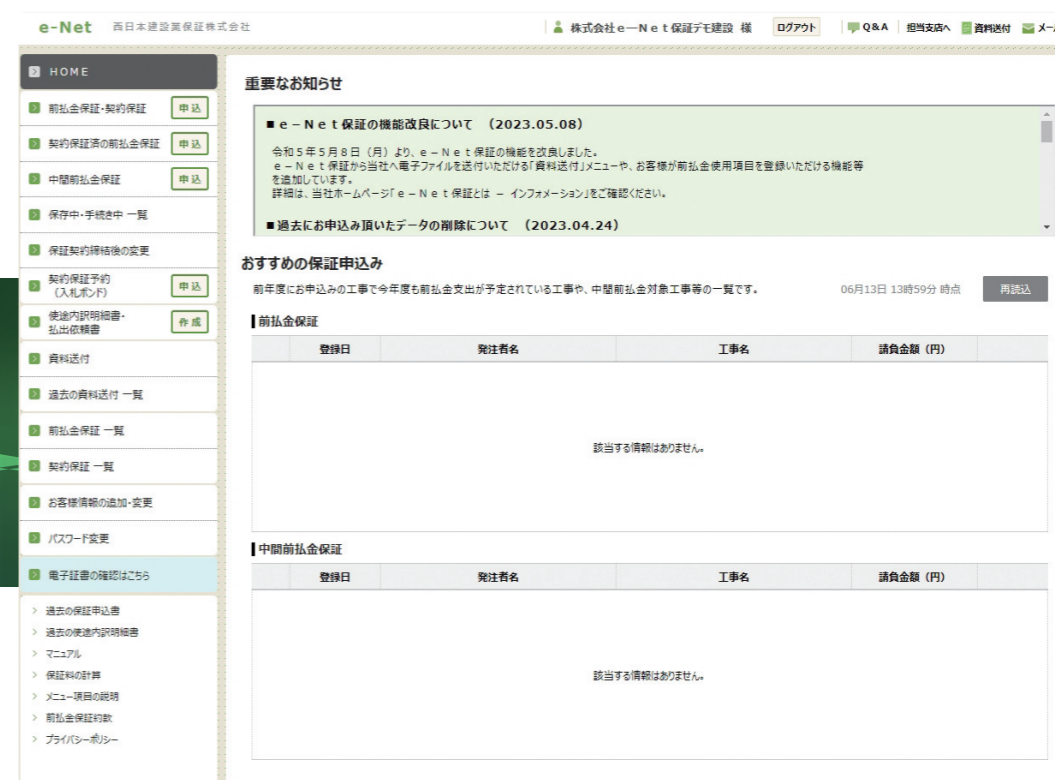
e-Net 西日本建設業保証株式会社

株式会社e−Ｎｅｔ保証デモ建設 様 ログアウト Q&A 担当支店へ 資料送付 メー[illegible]

HOME
前払金保証・契約保証 申込
契約保証済の前払金保証 申込
中間前払金保証 申込
保存中・手続き中 一覧
保証契約締結後の変更
契約保証予約（入札ボンド） 申込
使途内訳明細書・払出依頼書 作成
資料送付
過去の資料送付 一覧
前払金保証 一覧
契約保証 一覧
お客様情報の追加・変更
パスワード変更
電子証書の確認はこちら

> 過去の保証申込書
> 過去の使途内訳明細書
> マニュアル
> 保証料の計算
> メニュー項目の説明
> 前払金保証約款
> プライバシーポリシー

重要なお知らせ

■ｅ−Ｎｅｔ保証の機能改良について （2023.05.08）
令和５年５月８日（月）より、ｅ−Ｎｅｔ保証の機能を改良しました。
ｅ−Ｎｅｔ保証から当社へ電子ファイルを送付いただける「資料送付」メニューや、お客様が前払金使用項目を登録いただける機能等を追加しています。
詳細は、当社ホームページ「ｅ−Ｎｅｔ保証とは − インフォメーション」をご確認ください。

■過去にお申込み頂いたデータの削除について （2023.04.24）

おすすめの保証申込み
前年度にお申込みの工事で今年度も前払金支出が予定されている工事や、中間前払金対象工事等の一覧です。
06月13日 13時59分 時点 再読込

前払金保証

| 登録日 | 発注者名 | 工事名 | 請負金額（円） |
|---|---|---|---|

該当する情報はありません。

中間前払金保証

| 登録日 | 発注者名 | 工事名 | 請負金額（円） |
|---|---|---|---|

該当する情報はありません。